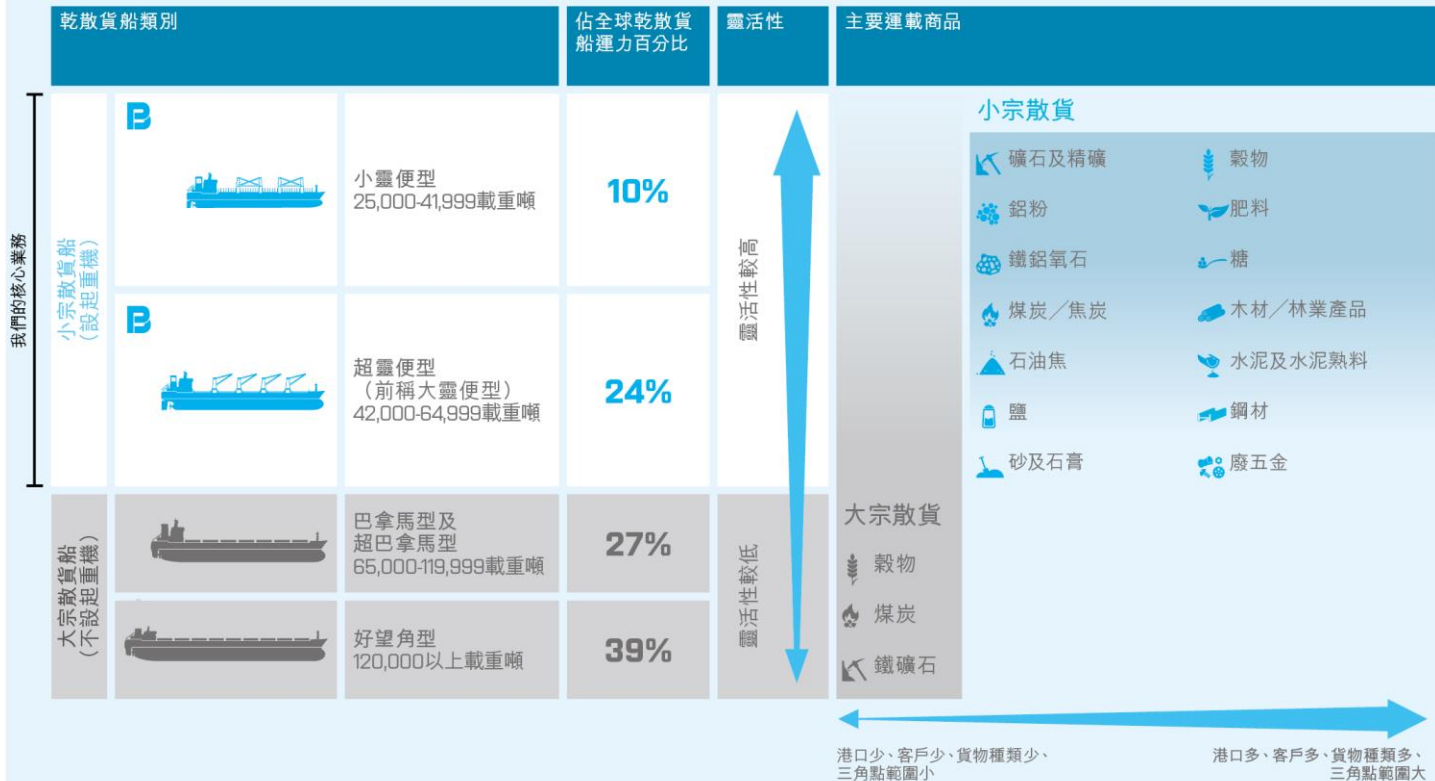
| 乾散貨船類別 | | 佔全球乾散貨船運力百分比 | 靈活性 | 主要運載商品 |
|---|---|---|---|---|
| 小宗散貨船（設起重機） | 小靈便型 25,000-41,999載重噸 | 10% | 靈活性較高 | |
| | 超靈便型（前稱大靈便型）42,000-64,999載重噸 | 24% | | |
| 大宗散貨船（不設起重機） | 巴拿馬型及超巴拿馬型 65,000-119,999載重噸 | 27% | 靈活性較低 | |
| | 好望角型 120,000以上載重噸 | 39% | | |

我們的核心業務

小宗散貨
礦石及精礦
穀物
鋁粉
肥料
鐵鋁氧石
糖
煤炭／焦炭
木材／林業產品
石油焦
水泥及水泥熟料
鹽
鋼材
砂及石膏
廢五金

大宗散貨
穀物
煤炭
鐵礦石

港口少、客戶少、貨物種類少、三角點範圍小
港口多、客戶多、貨物種類多、三角點範圍大